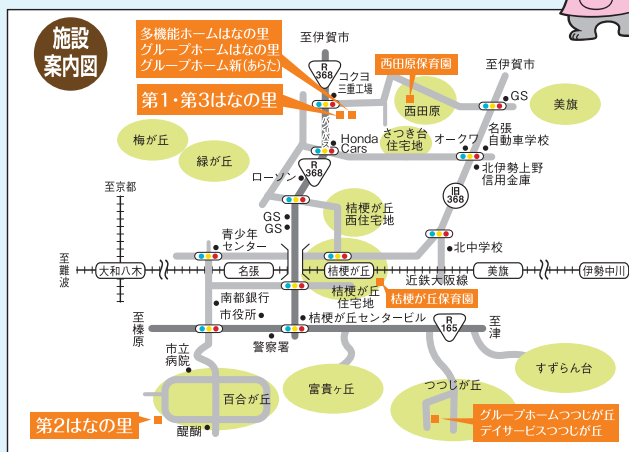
施設案内図

多機能ホームはなの里
グループホームはなの里
グループホーム新(あらた)

第1・第3はなの里

至伊賀市
R 368
コクヨ
三重工場

西田原保育園
西田原

至伊賀市
GS
美旗

梅が丘
緑が丘

Honda Cars
さつき台住宅地
オークワ
名張自動車学校
北伊勢上野信用金庫

ローソン
R 368

旧 368

至京都

桔梗が丘西住宅地

GS
GS

青少年センター

北中学校

至難波
大和八木
名張
桔梗が丘
近鉄大阪線
美旗
伊勢中川

南部銀行
市役所

桔梗が丘住宅地
桔梗が丘保育園

至榛原
桔梗が丘センタービル
R 165
至津

市立病院
警察署

富貴ヶ丘
すずらん台

百合が丘
つつじが丘

第2はなの里
醍醐

グループホームつつじが丘
デイサービスつつじが丘